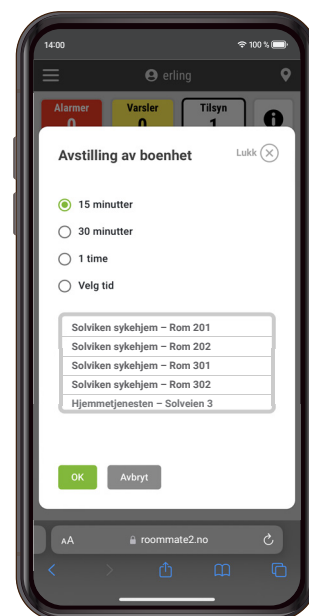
14:00
100 %

erling

Alarmer
0
Varsler
0
Tilsyn
1

Avstilling av boenhet
Lukk

15 minutter
30 minutter
1 time
Velg tid

Solviken sykehjem – Rom 201
Solviken sykehjem – Rom 202
Solviken sykehjem – Rom 301
Solviken sykehjem – Rom 302
Hjemmetjenesten – Solveien 3

OK
Avbryt

AA
roommate2.no